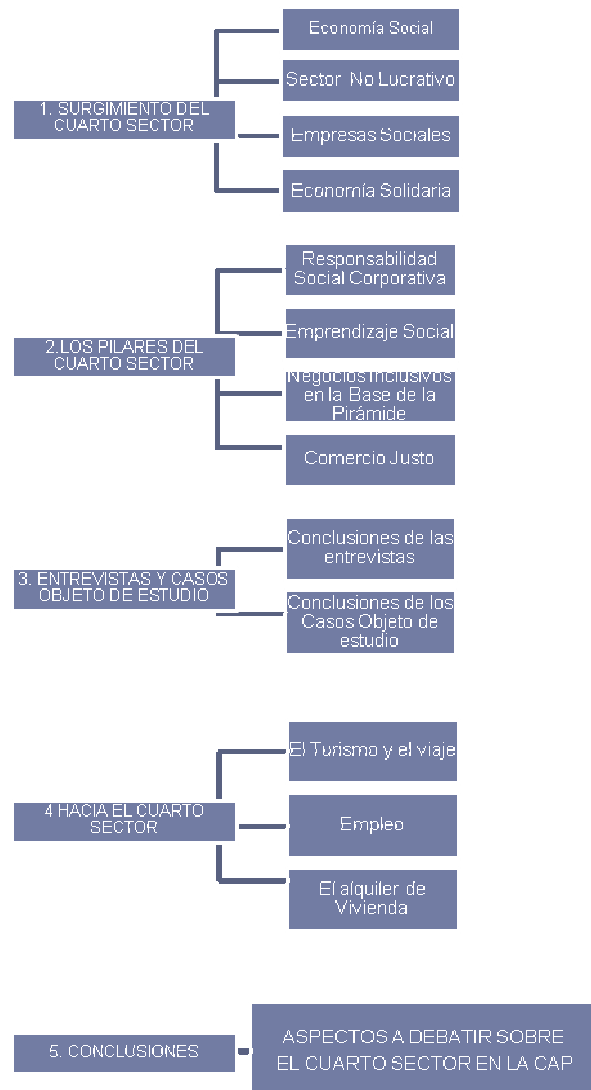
1. SURGIMIENTO DEL CUARTO SECTOR

Economía Social

Sector No Lucrativo

Empresas Sociales

Economía Solidaria

2.LOS PILARES DEL CUARTO SECTOR

Responsabilidad Social Corporativa

Emprendizaje Social

Negocios Inclusivos en la Base de la Pirámide

Comercio Justo

3. ENTREVISTAS Y CASOS OBJETO DE ESTUDIO

Conclusiones de las entrevistas

Conclusiones de los Casos Objeto de estudio

4 HACIA EL CUARTO SECTOR

El Turismo y el viaje

Empleo

El alquiler de Vivienda

5. CONCLUSIONES

ASPECTOS A DEBATIR SOBRE EL CUARTO SECTOR EN LA CAP